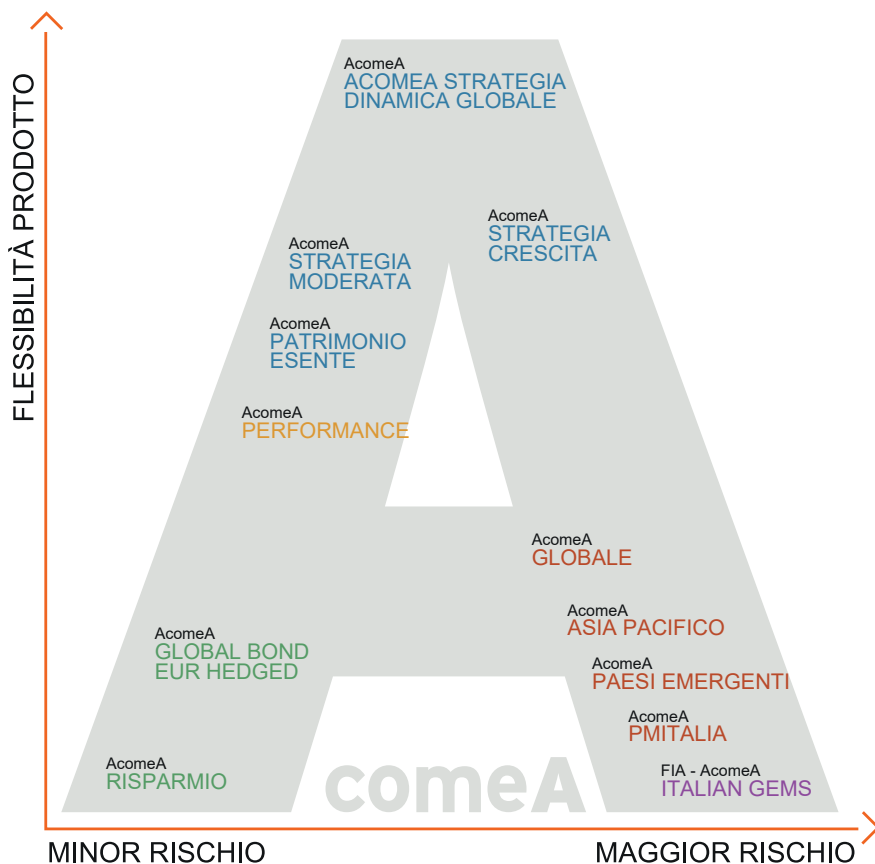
FLESSIBILITÀ PRODOTTO

AcomeA
ACOMEA STRATEGIA DINAMICA GLOBALE

AcomeA
STRATEGIA CRESCITA

AcomeA
STRATEGIA MODERATA

AcomeA
PATRIMONIO ESENTE

AcomeA
PERFORMANCE

AcomeA
GLOBALE

AcomeA
ASIA PACIFICO

AcomeA
GLOBAL BOND EUR HEDGED

AcomeA
PAESI EMERGENTI

AcomeA
PMITALIA

AcomeA
RISPARMIO

comeA

FIA - AcomeA
ITALIAN GEMS

MINOR RISCHIO

MAGGIOR RISCHIO